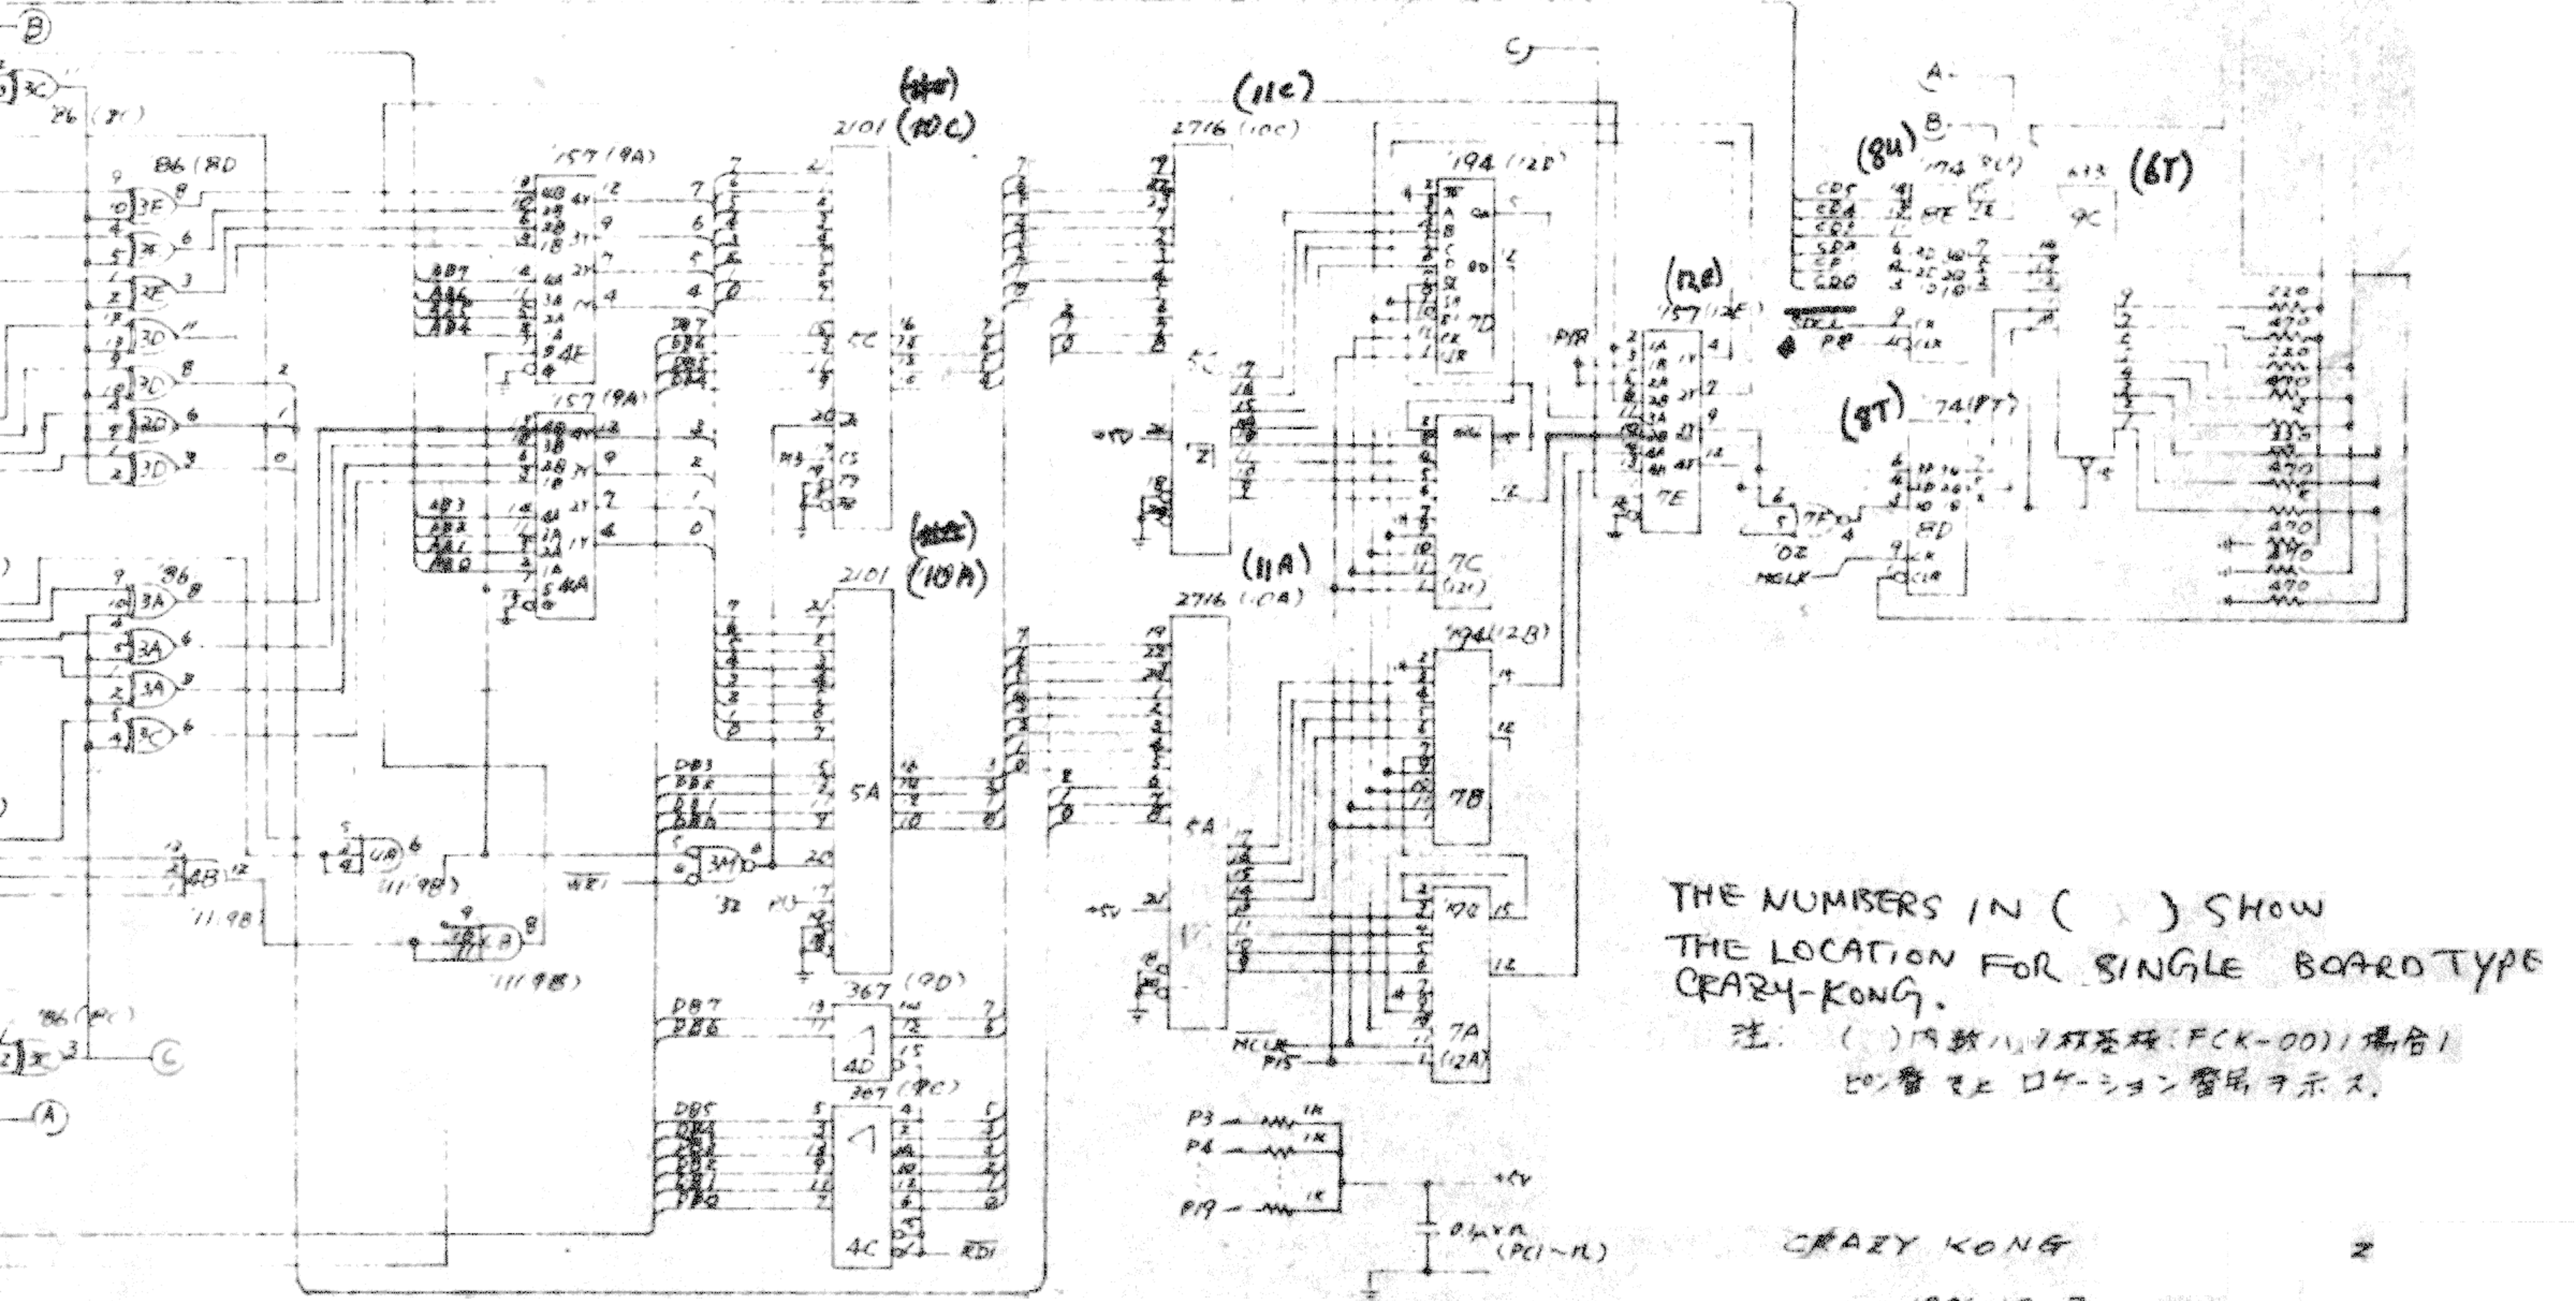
THE NUMBERS IN ( ) SHOW THE LOCATION FOR SINGLE BOARD TYPE CRAZY-KONG.

注. ( )内数ハ1枚基板(FCK-00)ノ場合ノ ピン番号ト ロケーション番号ヲ示ス.

CRAZY KONG 2

(11C)
2716 (10C)
(10C)
2101
157 (9A)
157 (9A)
194 (12D)
(8U)
(6T)
(12E)
157 (12E)
(8T)
74 (9T)
(11A)
2716 (10A)
(10A)
2101
194 (12B)
367 (9D)
367 (9C)
5C
5A
4D
4C
7D
7C
7B
7A
7E
8D
3M
4B
3D
3A
3C
3F
3E
2D
2F
4E
4A
P3 1K
P4 1K
P19 1K
+5V
0.1μ×n (PC1~n)
MCLK
P15
WE1
RD1
DB7
DB6
DB5
DB3
DB2
DB1
DB0
AB7
AB6
AB5
AB4
AB3
AB2
AB1
AB0
220
470
A
B
C